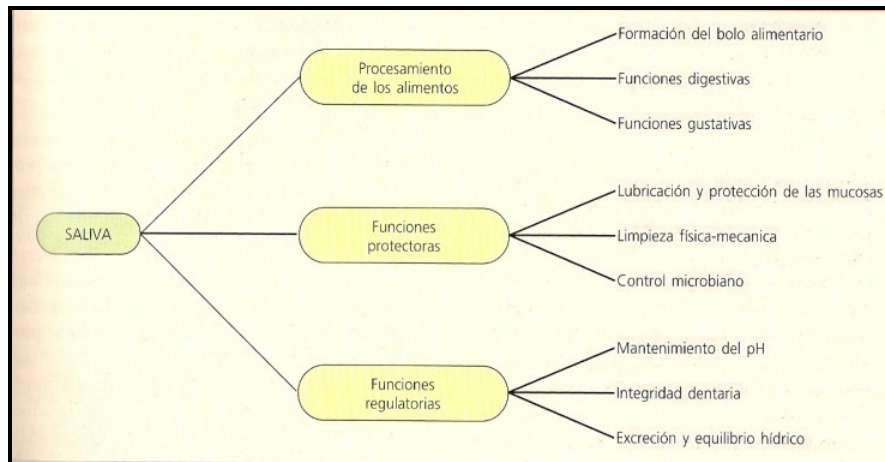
SALIVA

Procesamiento de los alimentos

Formación del bolo alimentario

Funciones digestivas

Funciones gustativas

Funciones protectoras

Lubricación y protección de las mucosas

Limpieza física-mecanica

Control microbiano

Funciones regulatorias

Mantenimiento del pH

Integridad dentaria

Excreción y equilibrio hídrico